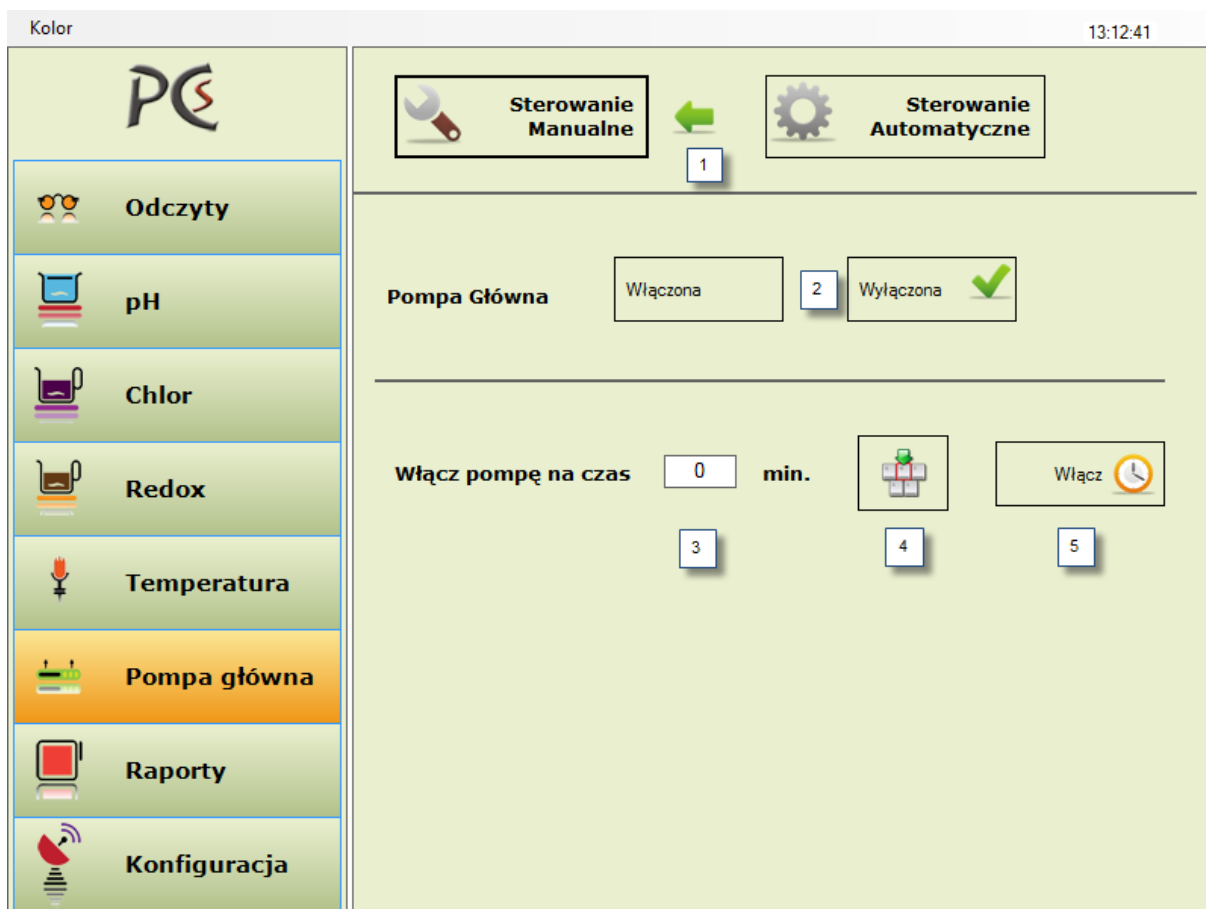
Kolor

13:12:41

PCS

Odczyty

pH

Chlor

Redox

Temperatura

Pompa główna

Raporty

Konfiguracja

Sterowanie Manualne

1

Sterowanie Automatyczne

Pompa Główna

Włączona

2

Wyłączona

Włącz pompę na czas

0

min.

Włącz

3

4

5